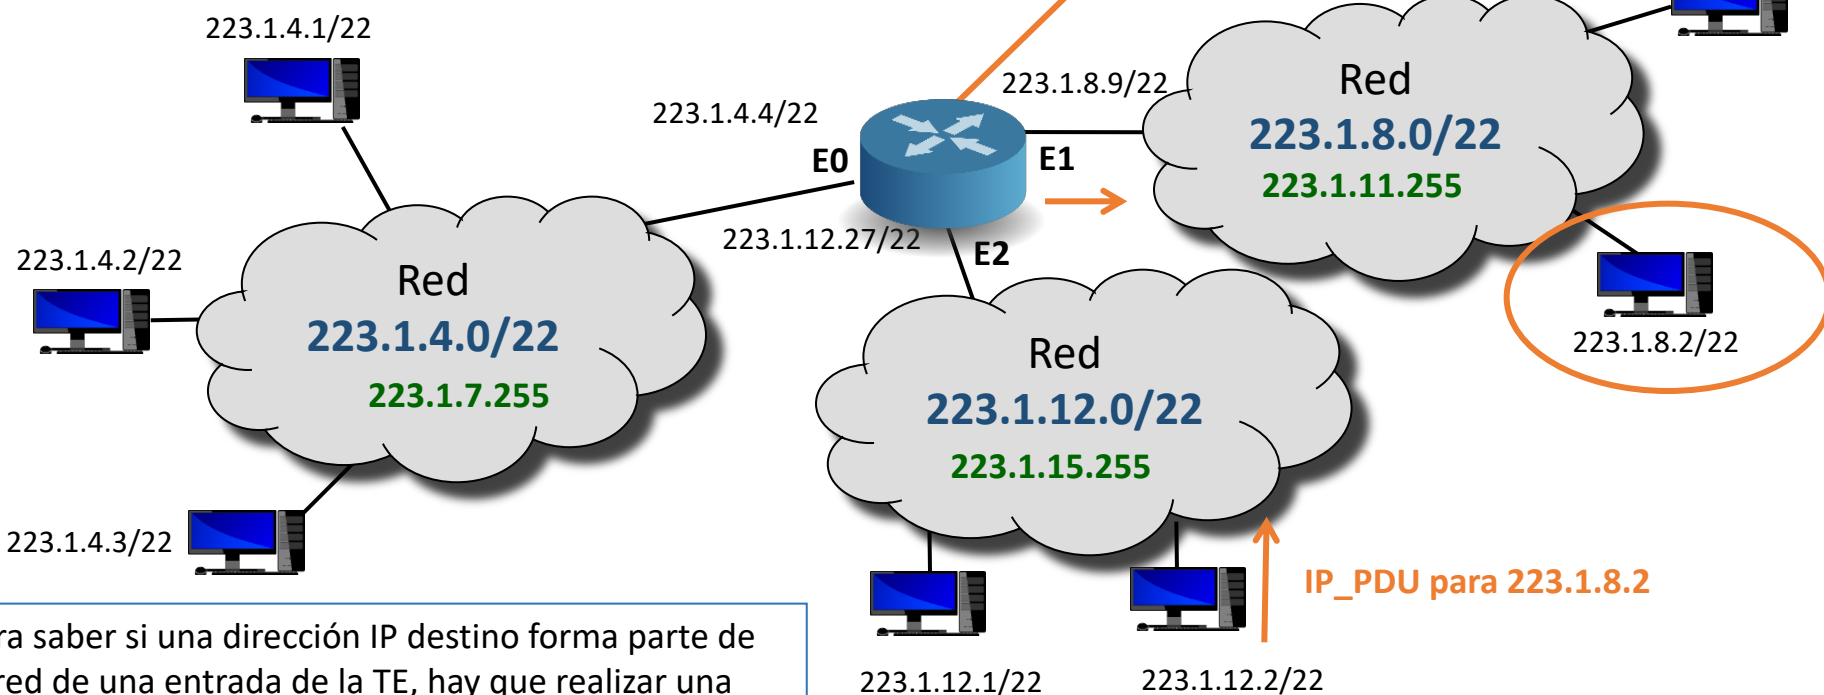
223.1.4.1/22

223.1.4.4/22

E0

223.1.8.9/22

E1

Red
223.1.8.0/22
223.1.11.255

223.1.4.2/22

Red
223.1.4.0/22
223.1.7.255

223.1.12.27/22

E2

223.1.8.2/22

Red
223.1.12.0/22
223.1.15.255

223.1.4.3/22

IP_PDU para 223.1.8.2

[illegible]ra saber si una dirección IP destino forma parte de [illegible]red de una entrada de la TE, hay que realizar una

223.1.12.1/22

223.1.12.2/22